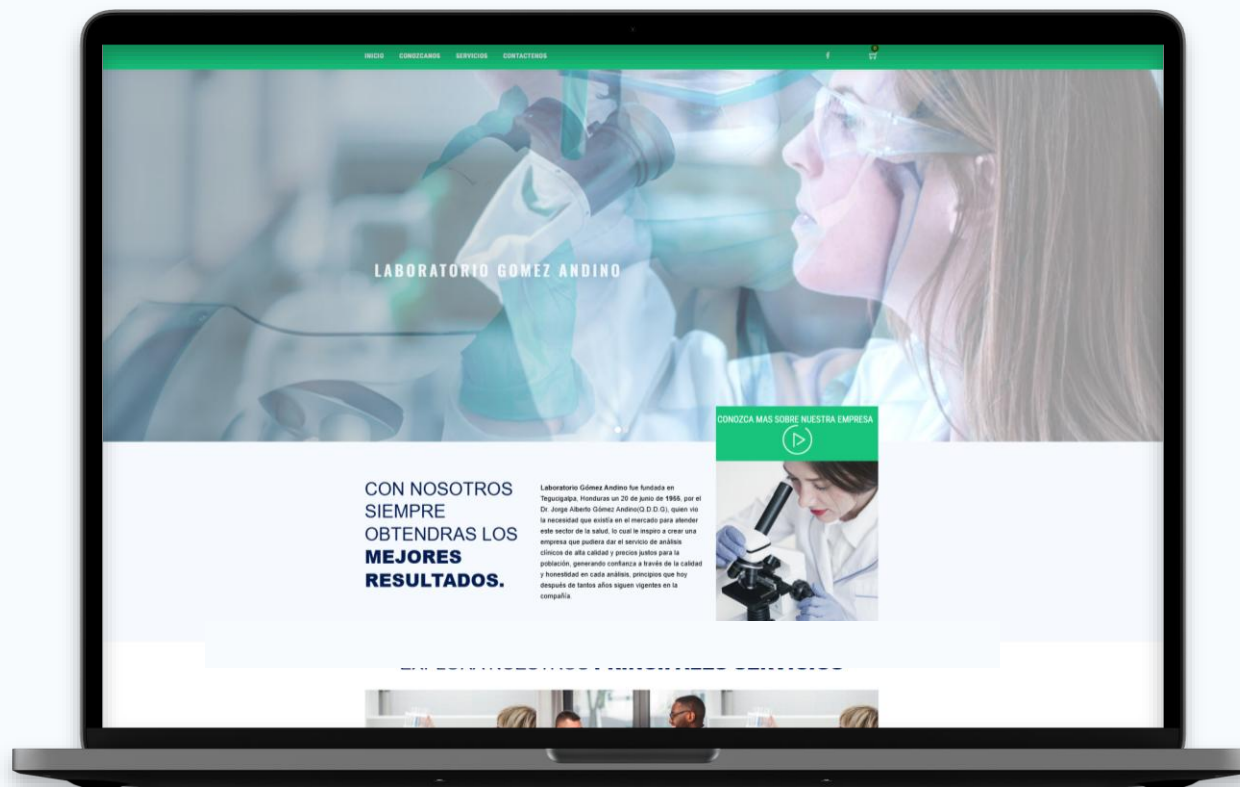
INICIO CONOZCANOS SERVICIOS CONTACTENOS

f

LABORATORIO GOMEZ ANDINO

CONOZCA MAS SOBRE NUESTRA EMPRESA

CON NOSOTROS SIEMPRE OBTENDRAS LOS **MEJORES RESULTADOS.**

**Laboratorio Gómez Andino** fue fundada en Tegucigalpa, Honduras un 20 de junio de **1955**, por el Dr. Jorge Alberto Gómez Andino(Q.D.D.G), quien vio la necesidad que existía en el mercado para atender este sector de la salud, lo cual le inspiro a crear una empresa que pudiera dar el servicio de análisis clínicos de alta calidad y precios justos para la población, generando confianza a través de la calidad y honestidad en cada análisis, principios que hoy después de tantos años siguen vigentes en la compañía.

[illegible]